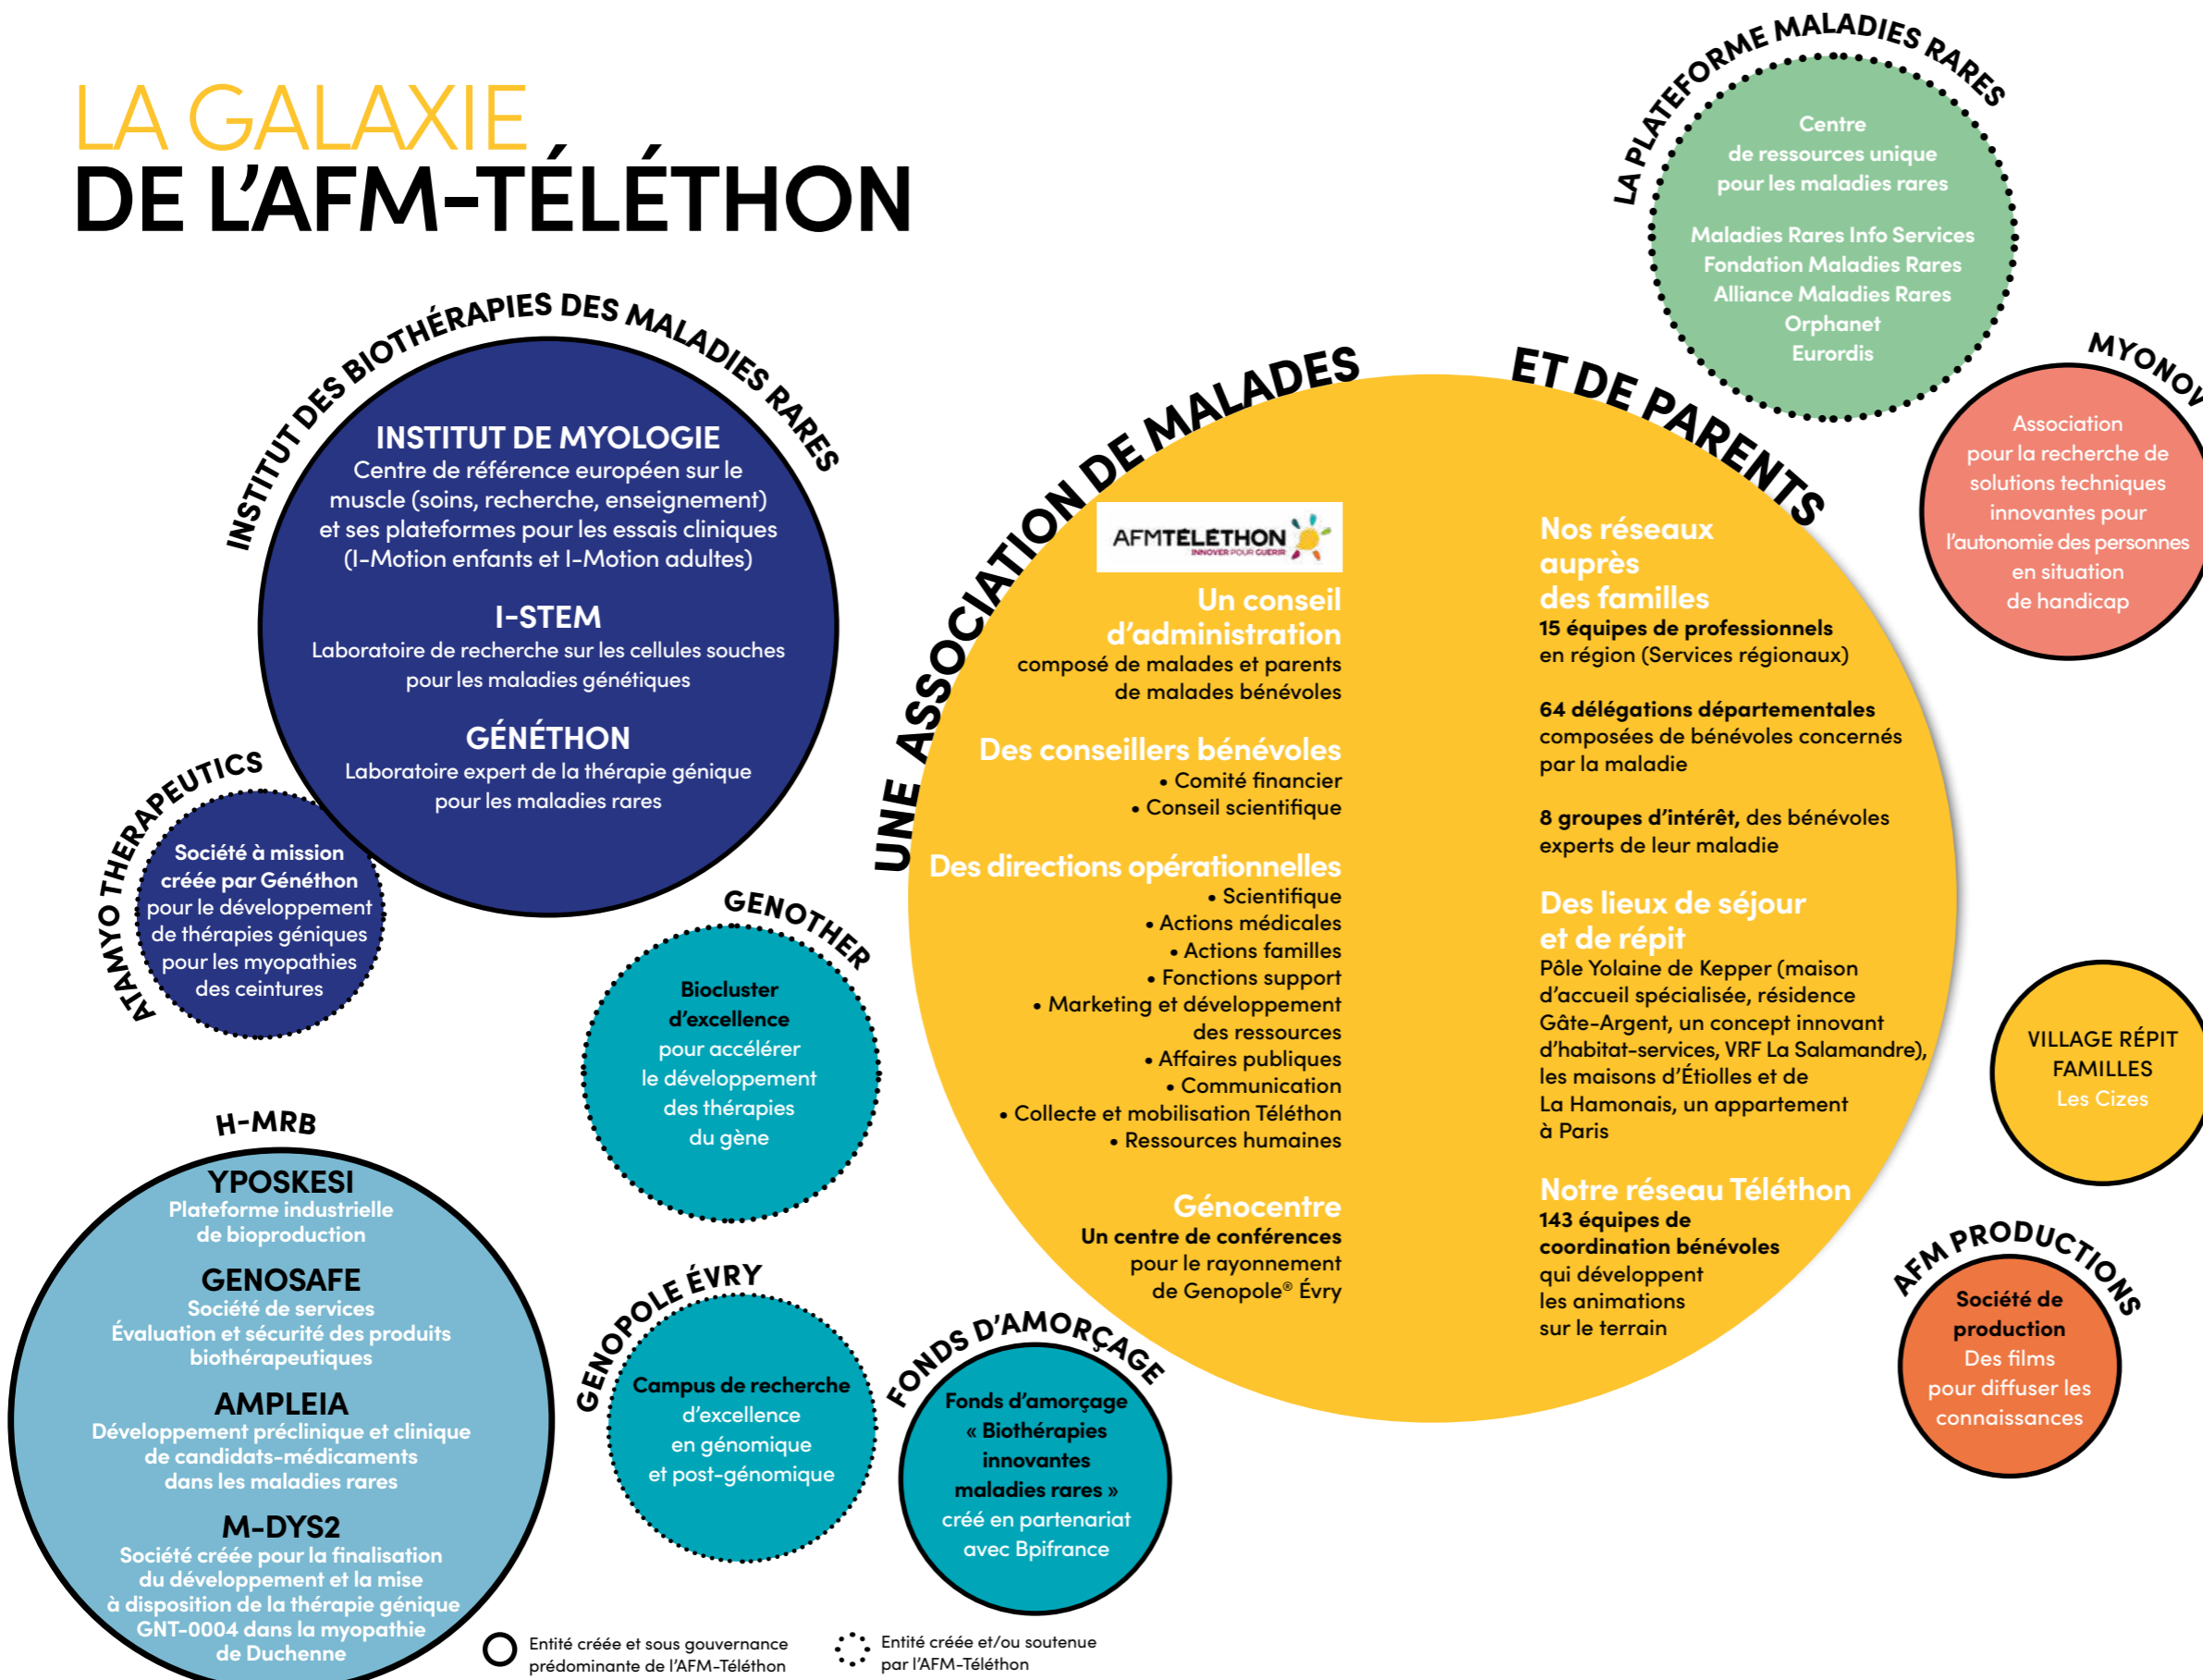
LA GALAXIE
DE L'AFM-TÉLÉTHON

LA PLATEFORME MALADIES RARES

Centre de ressources unique pour les maladies rares

Maladies Rares Info Services
Fondation Maladies Rares
Alliance Maladies Rares
Orphanet
Eurordis

INSTITUT DES BIOTHÉRAPIES DES MALADIES RARES

INSTITUT DE MYOLOGIE
Centre de référence européen sur le muscle (soins, recherche, enseignement) et ses plateformes pour les essais cliniques (I-Motion enfants et I-Motion adultes)

I-STEM
Laboratoire de recherche sur les cellules souches pour les maladies génétiques

GÉNÉTHON
Laboratoire expert de la thérapie génique pour les maladies rares

ATAMYO THERAPEUTICS
Société à mission créée par Généthon pour le développement de thérapies géniques pour les myopathies des ceintures

UNE ASSOCIATION DE MALADES ET DE PARENTS

AFMTÉLÉTHON INNOVER POUR GUÉRIR

Un conseil d'administration
composé de malades et parents de malades bénévoles

Des conseillers bénévoles
• Comité financier
• Conseil scientifique

Des directions opérationnelles
• Scientifique
• Actions médicales
• Actions familles
• Fonctions support
• Marketing et développement des ressources
• Affaires publiques
• Communication
• Collecte et mobilisation Téléthon
• Ressources humaines

Génocentre
Un centre de conférences pour le rayonnement de Genopole® Évry

Nos réseaux auprès des familles
15 équipes de professionnels en région (Services régionaux)

64 délégations départementales composées de bénévoles concernés par la maladie

8 groupes d'intérêt, des bénévoles experts de leur maladie

Des lieux de séjour et de répit
Pôle Yolaine de Kepper (maison d'accueil spécialisée, résidence Gâte-Argent, un concept innovant d'habitat-services, VRF La Salamandre), les maisons d'Étiolles et de La Hamonais, un appartement à Paris

Notre réseau Téléthon
143 équipes de coordination bénévoles qui développent les animations sur le terrain

MYONOV
Association pour la recherche de solutions techniques innovantes pour l'autonomie des personnes en situation de handicap

VILLAGE RÉPIT FAMILLES
Les Cizes

AFM PRODUCTIONS
Société de production
Des films pour diffuser les connaissances

GENOTHER
Biocluster d'excellence pour accélérer le développement des thérapies du gène

H-MRB
YPOSKESI
Plateforme industrielle de bioproduction

GENOSAFE
Société de services
Évaluation et sécurité des produits biothérapeutiques

AMPLEIA
Développement préclinique et clinique de candidats-médicaments dans les maladies rares

M-DYS2
Société créée pour la finalisation du développement et la mise à disposition de la thérapie génique GNT-0004 dans la myopathie de Duchenne

GENOPOLE ÉVRY
Campus de recherche d'excellence en génomique et post-génomique

FONDS D'AMORÇAGE
Fonds d'amorçage « Biothérapies innovantes maladies rares » créé en partenariat avec Bpifrance

Entité créée et sous gouvernance prédominante de l'AFM-Téléthon

Entité créée et/ou soutenue par l'AFM-Téléthon